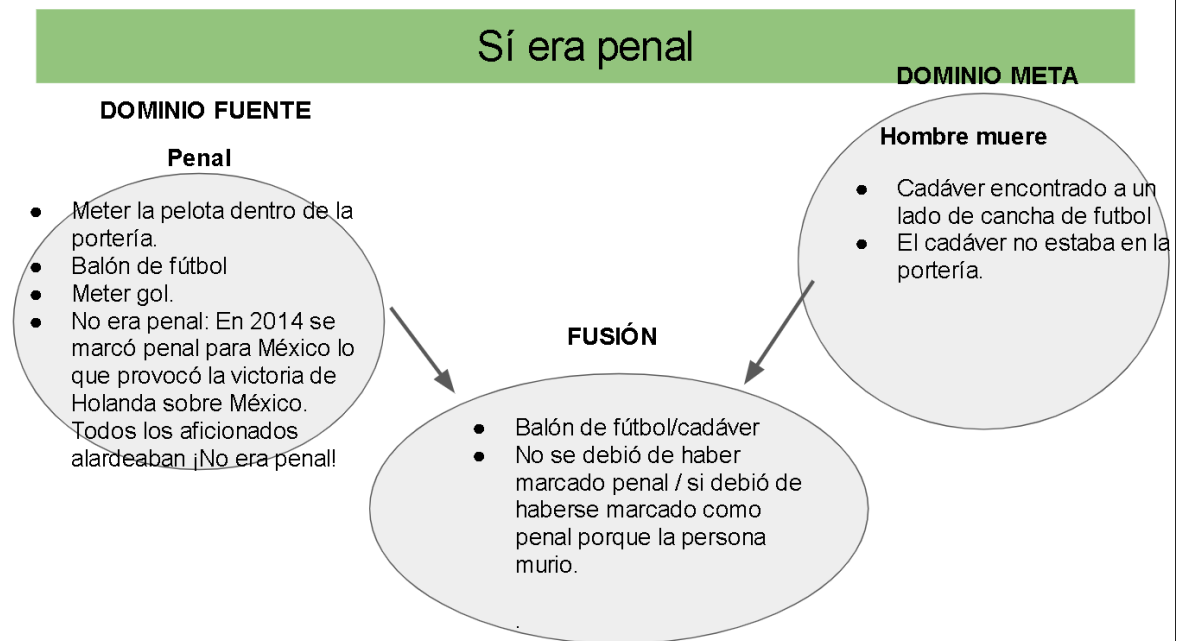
Sí era penal

DOMINIO FUENTE

Penal

- Meter la pelota dentro de la portería.
- Balón de fútbol
- Meter gol.
- No era penal: En 2014 se marcó penal para México lo que provocó la victoria de Holanda sobre México. Todos los aficionados alardeaban ¡No era penal!

DOMINIO META

Hombre muere

- Cadáver encontrado a un lado de cancha de futbol
- El cadáver no estaba en la portería.

FUSIÓN

- Balón de fútbol/cadáver
- No se debió de haber marcado penal / si debió de haberse marcado como penal porque la persona murio.

.